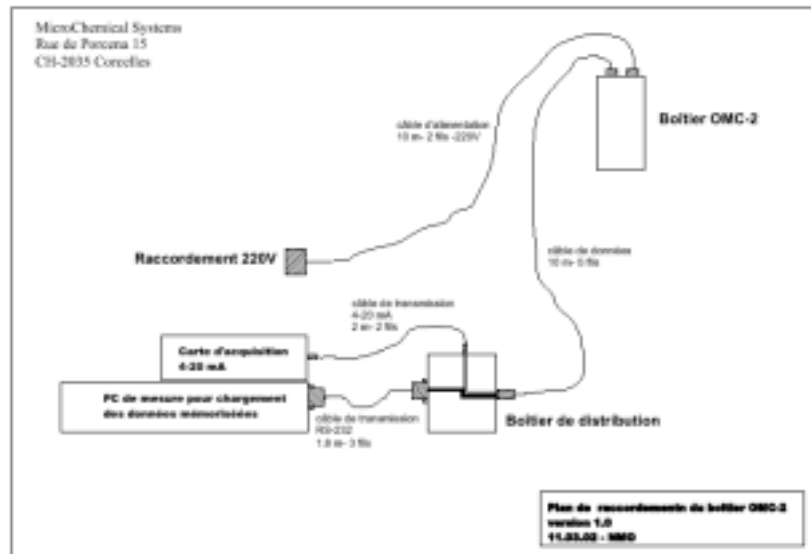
MicroChemical Systems
Rue de Porcena 15
CH-2035 Corcelles

Boitier OMC-2

câble d'alimentation
10 m- 2 fils -220V

câble de données
10 m- 5 fils

Raccordement 220V

câble de transmission
4-20 mA
2 m- 2 fils

Carte d'acquisition
4-20 mA

PC de mesure pour chargement des données mémorisées

câble de transmission
RS-232
1.8 m- 3 fils

Boitier de distribution

Plan de raccordement du boitier OMC-2
version 1.0
11.03.00 - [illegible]